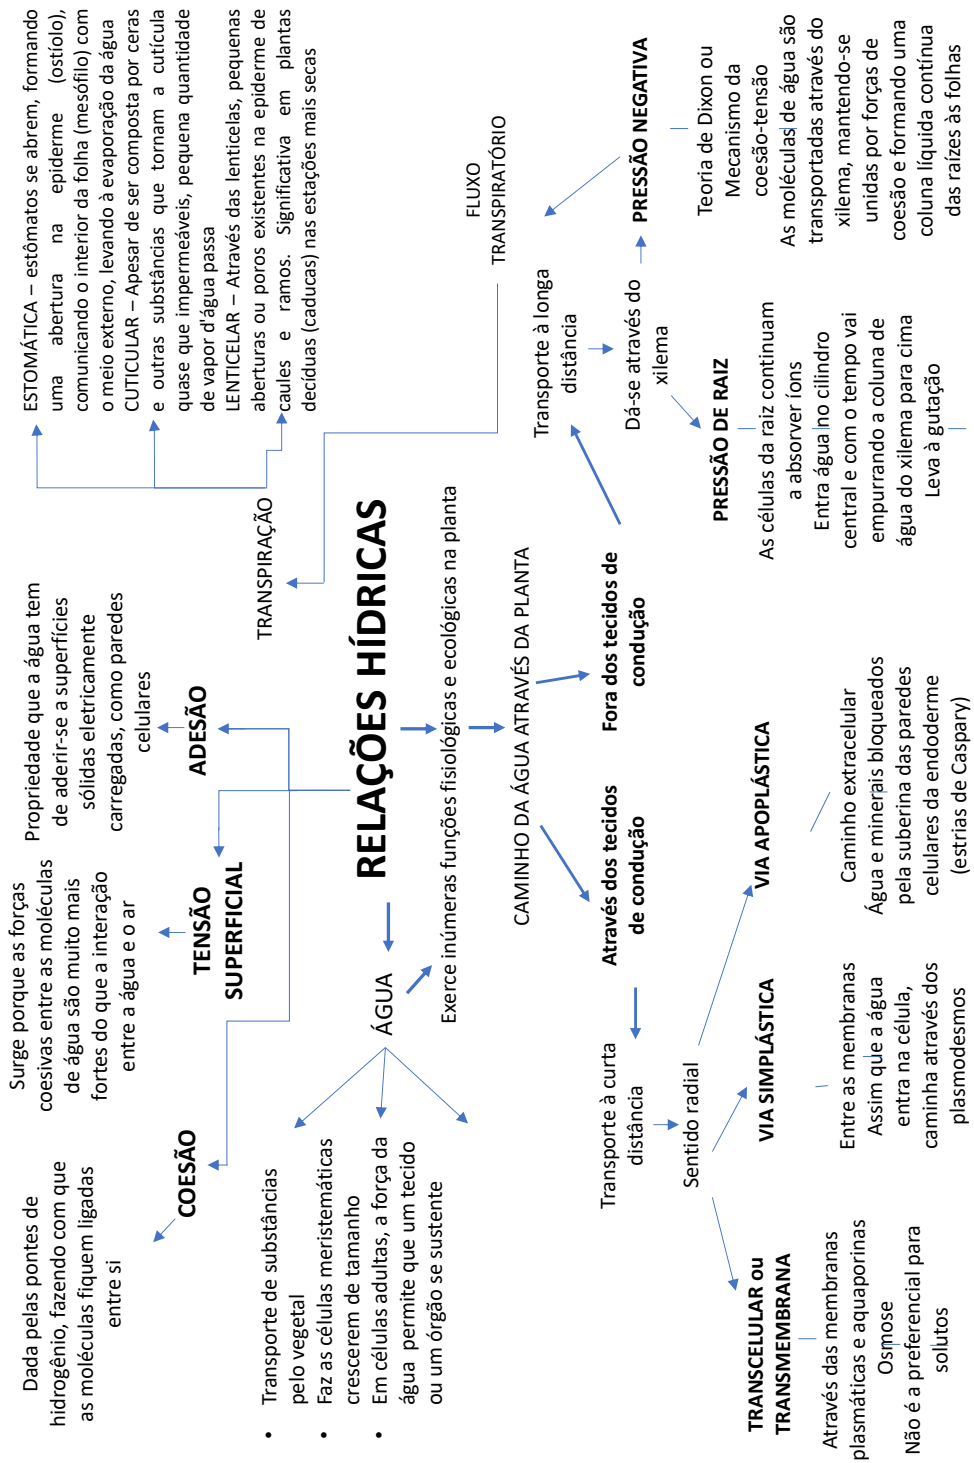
RELAÇÕES HÍDRICAS

ÁGUA

Exerce inúmeras funções fisiológicas e ecológicas na planta

- Transporte de substâncias pelo vegetal
- Faz as células meristemáticas crescerem de tamanho
- Em células adultas, a força da água permite que um tecido ou um órgão se sustente

COESÃO

Dada pelas pontes de hidrogênio, fazendo com que as moléculas fiquem ligadas entre si

TENSÃO SUPERFICIAL

Surge porque as forças coesivas entre as moléculas de água são muito mais fortes do que a interação entre a água e o ar

ADESÃO

Propriedade que a água tem de aderir-se a superfícies sólidas eletricamente carregadas, como paredes celulares

TRANSPIRAÇÃO

ESTOMÁTICA – estômatos se abrem, formando uma abertura na epiderme (ostíolo), comunicando o interior da folha (mesófilo) com o meio externo, levando à evaporação da água

CUTICULAR – Apesar de ser composta por ceras e outras substâncias que tornam a cutícula quase que impermeáveis, pequena quantidade de vapor d'água passa

LENTICELAR – Através das lenticelas, pequenas aberturas ou poros existentes na epiderme de caules e ramos. Significativa em plantas decíduas (caducas) nas estações mais secas

FLUXO TRANSPIRATÓRIO

CAMINHO DA ÁGUA ATRAVÉS DA PLANTA

Fora dos tecidos de condução

Através dos tecidos de condução

Transporte à longa distância

Dá-se através do xilema

PRESSÃO NEGATIVA

Teoria de Dixon ou Mecanismo da coesão-tensão

As moléculas de água são transportadas através do xilema, mantendo-se unidas por forças de coesão e formando uma coluna líquida contínua das raízes às folhas

PRESSÃO DE RAIZ

As células da raiz continuam a absorver íons

Entra água no cilindro central e com o tempo vai empurrando a coluna de água do xilema para cima

Leva à gutação

Transporte à curta distância

Sentido radial

VIA APOPLÁSTICA

Caminho extracelular

Água e minerais bloqueados pela suberina das paredes celulares da endoderme (estrias de Caspary)

VIA SIMPLÁSTICA

Entre as membranas

Assim que a água entra na célula, caminha através dos plasmodesmos

TRANSCELULAR ou TRANSMEMBRANA

Através das membranas plasmáticas e aquaporinas

Osmose

Não é a preferencial para solutos